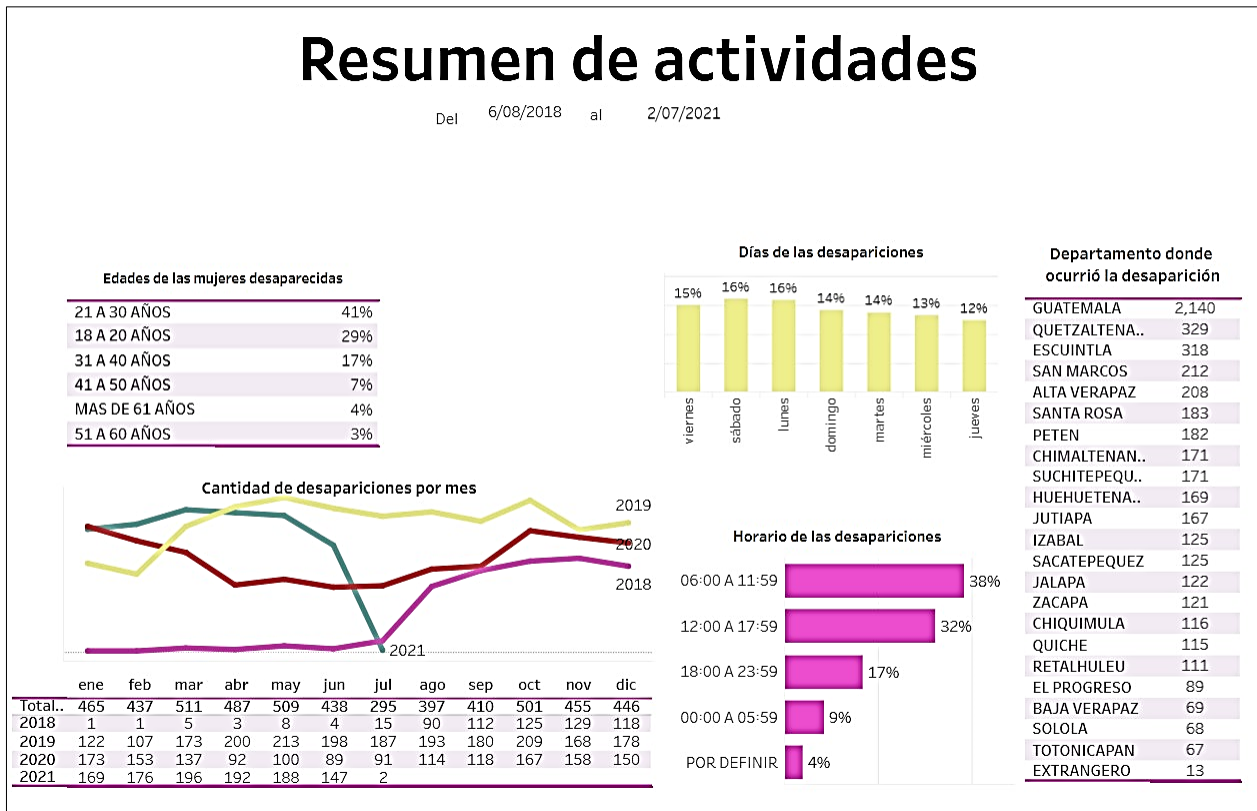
Resumen de actividades

Del 6/08/2018 al 2/07/2021

Edades de las mujeres desaparecidas

| | |
|---|---|
| 21 A 30 AÑOS | 41% |
| 18 A 20 AÑOS | 29% |
| 31 A 40 AÑOS | 17% |
| 41 A 50 AÑOS | 7% |
| MAS DE 61 AÑOS | 4% |
| 51 A 60 AÑOS | 3% |

Días de las desapariciones

15% 16% 16% 14% 14% 13% 12%

viernes sábado lunes domingo martes miércoles jueves

Departamento donde ocurrió la desaparición

| | |
|---|---|
| GUATEMALA | 2,140 |
| QUETZALTENA.. | 329 |
| ESCUINTLA | 318 |
| SAN MARCOS | 212 |
| ALTA VERAPAZ | 208 |
| SANTA ROSA | 183 |
| PETEN | 182 |
| CHIMALTENAN.. | 171 |
| SUCHITEPEQU.. | 171 |
| HUEHUETENA.. | 169 |
| JUTIAPA | 167 |
| IZABAL | 125 |
| SACATEPEQUEZ | 125 |
| JALAPA | 122 |
| ZACAPA | 121 |
| CHIQUIMULA | 116 |
| QUICHE | 115 |
| RETALHULEU | 111 |
| EL PROGRESO | 89 |
| BAJA VERAPAZ | 69 |
| SOLOLA | 68 |
| TOTONICAPAN | 67 |
| EXTRANGERO | 13 |

Cantidad de desapariciones por mes

2019
2020
2018
2021

| | ene | feb | mar | abr | may | jun | jul | ago | sep | oct | nov | dic |
|---|---|---|---|---|---|---|---|---|---|---|---|---|
| Total.. | 465 | 437 | 511 | 487 | 509 | 438 | 295 | 397 | 410 | 501 | 455 | 446 |
| 2018 | 1 | 1 | 5 | 3 | 8 | 4 | 15 | 90 | 112 | 125 | 129 | 118 |
| 2019 | 122 | 107 | 173 | 200 | 213 | 198 | 187 | 193 | 180 | 209 | 168 | 178 |
| 2020 | 173 | 153 | 137 | 92 | 100 | 89 | 91 | 114 | 118 | 167 | 158 | 150 |
| 2021 | 169 | 176 | 196 | 192 | 188 | 147 | 2 | | | | | |

Horario de las desapariciones

06:00 A 11:59 38%
12:00 A 17:59 32%
18:00 A 23:59 17%
00:00 A 05:59 9%
POR DEFINIR 4%